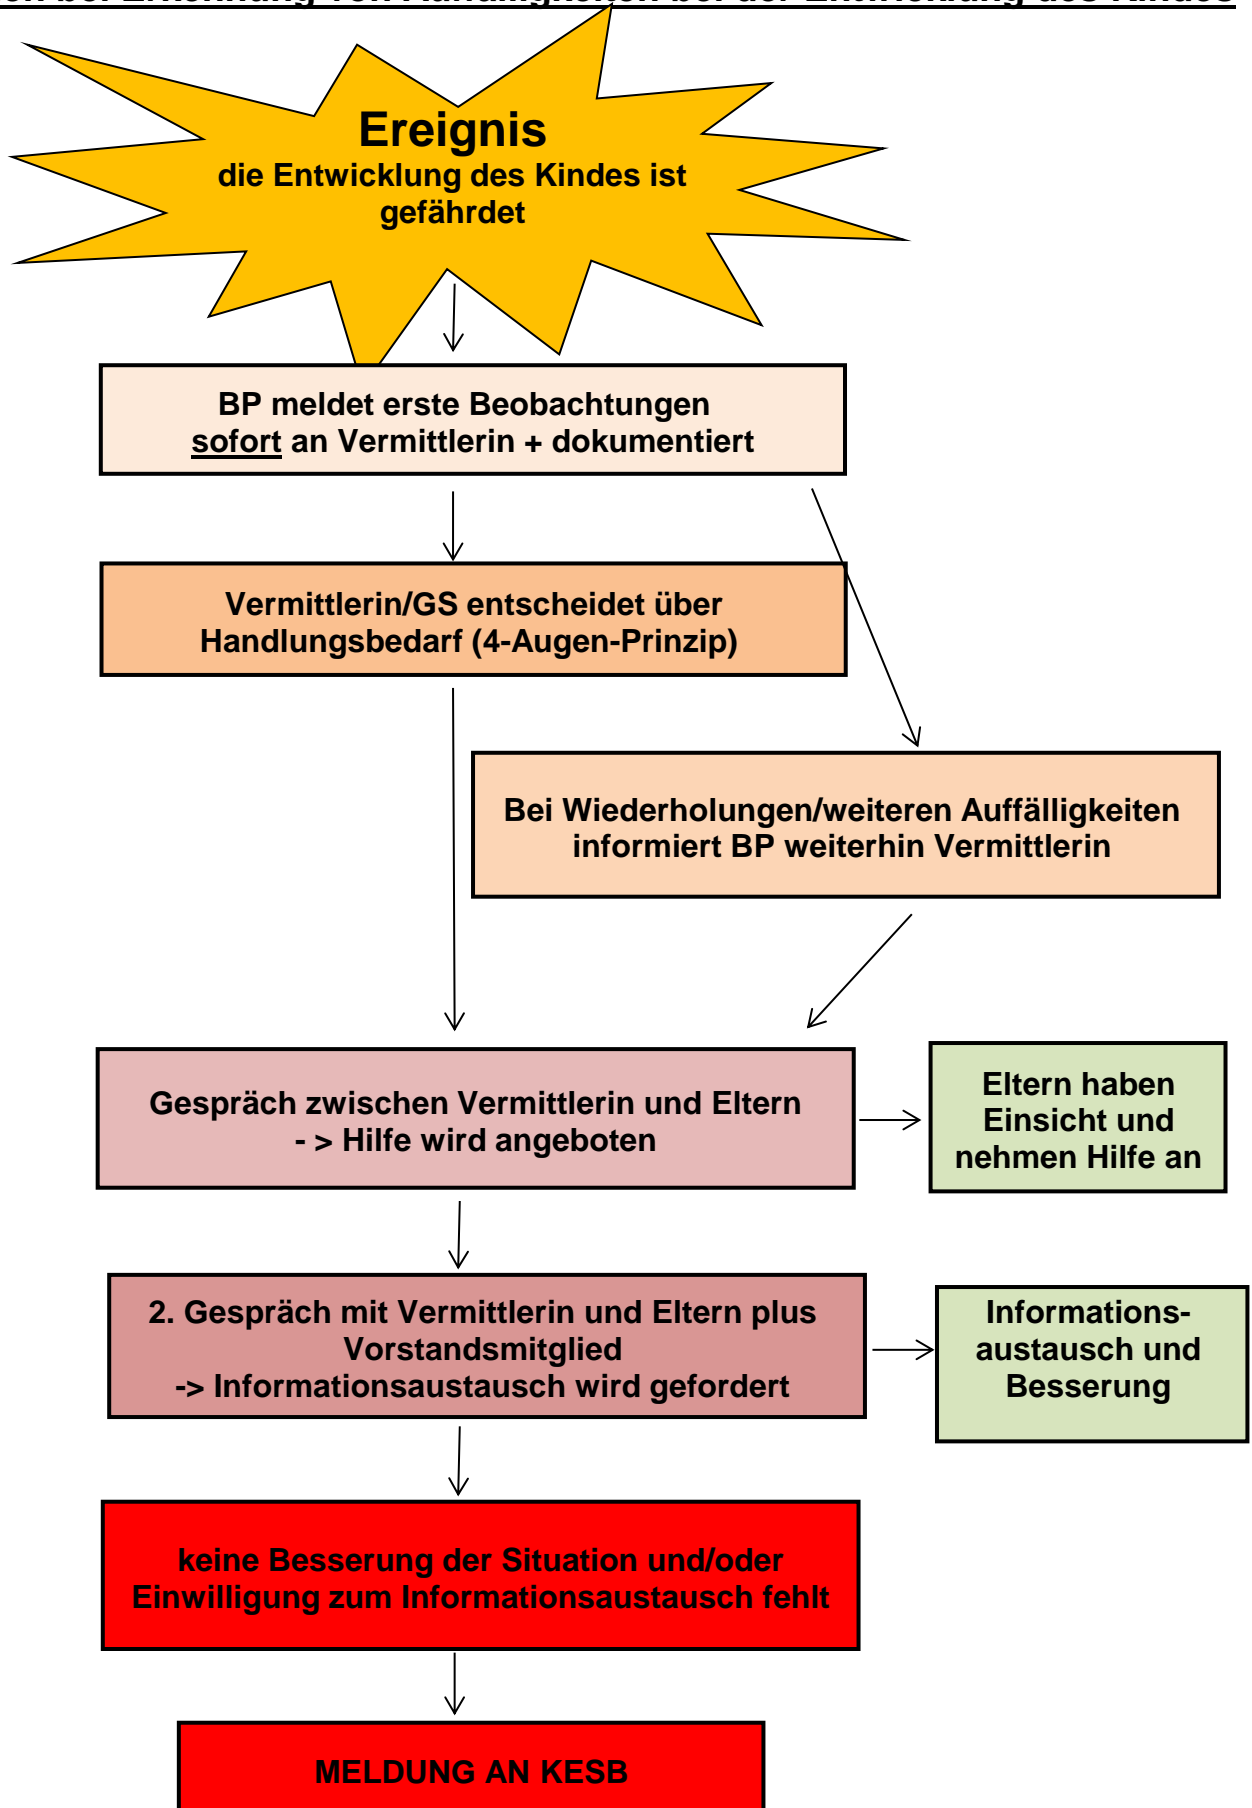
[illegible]

Ereignis
die Entwicklung des Kindes ist gefährdet

BP meldet erste Beobachtungen sofort an Vermittlerin + dokumentiert

Vermittlerin/GS entscheidet über Handlungsbedarf (4-Augen-Prinzip)

Bei Wiederholungen/weiteren Auffälligkeiten informiert BP weiterhin Vermittlerin

Gespräch zwischen Vermittlerin und Eltern
- > Hilfe wird angeboten

Eltern haben Einsicht und nehmen Hilfe an

2. Gespräch mit Vermittlerin und Eltern plus Vorstandsmitglied
-> Informationsaustausch wird gefordert

Informationsaustausch und Besserung

keine Besserung der Situation und/oder Einwilligung zum Informationsaustausch fehlt

MELDUNG AN KESB